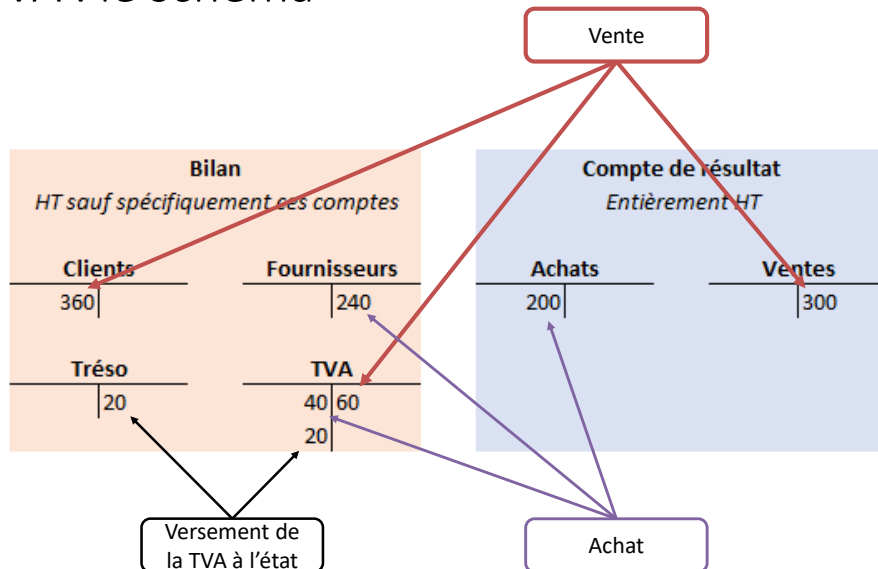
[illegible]

Vente

Bilan
*HT sauf spécifiquement ces comptes*

Clients
360 |

Fournisseurs
| 240

Tréso
| 20

TVA
40 | 60
20 |

Compte de résultat
*Entièrement HT*

Achats
200 |

Ventes
| 300

Versement de la TVA à l'état

Achat